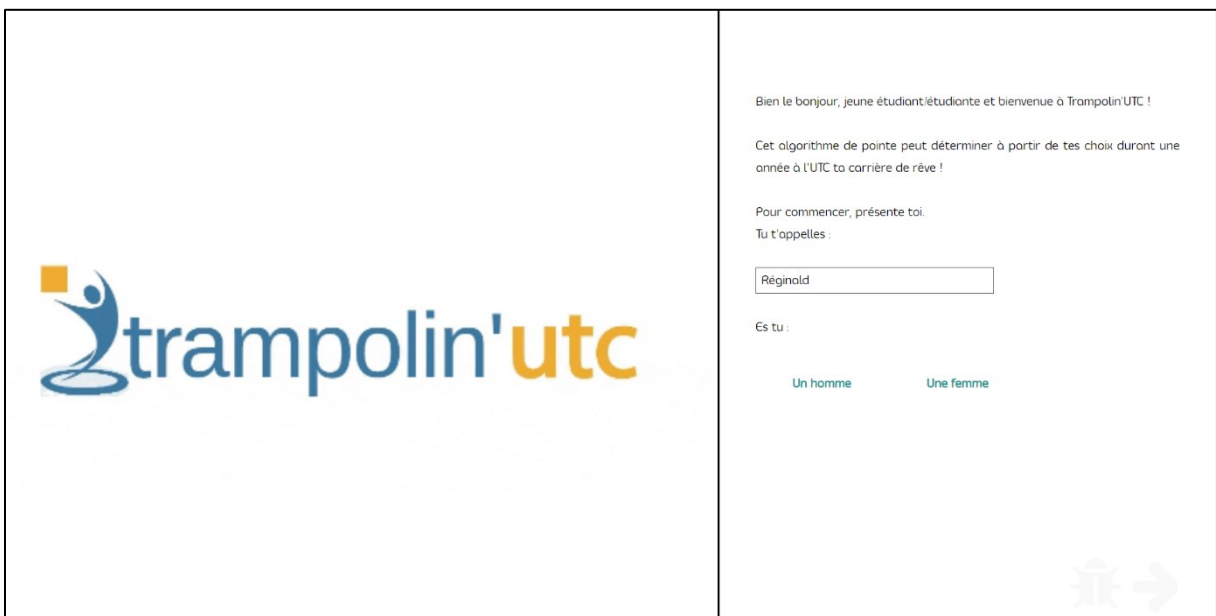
trampolin'utc

Bien le bonjour, jeune étudiant/étudiante et bienvenue à Trampolin'UTC !

Cet algorithme de pointe peut déterminer à partir de tes choix durant une année à l'UTC ta carrière de rêve !

Pour commencer, présente toi.
Tu t'appelles :

Réginald

Es tu :

Un homme

Une femme